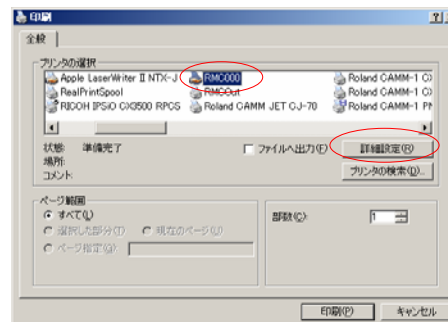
印刷

全般

プリンタの選択

Apple LaserWriter II NTX-J

RMC000

Roland CAMM-1 C

RealPrintSpool

RMCOut

Roland CAMM-1 C

RICOH IPSiO CX3500 RPCS

Roland CAMM JET CJ-70

Roland CAMM-1 P

状態: 準備完了

場所:

コメント:

ファイルへ出力(F)

詳細設定(R)

プリンタの検索(D)...

ページ範囲

すべて(L)

選択した部分(T)

現在のページ(U)

ページ指定(G):

部数(C): 1

印刷(P)

キャンセル